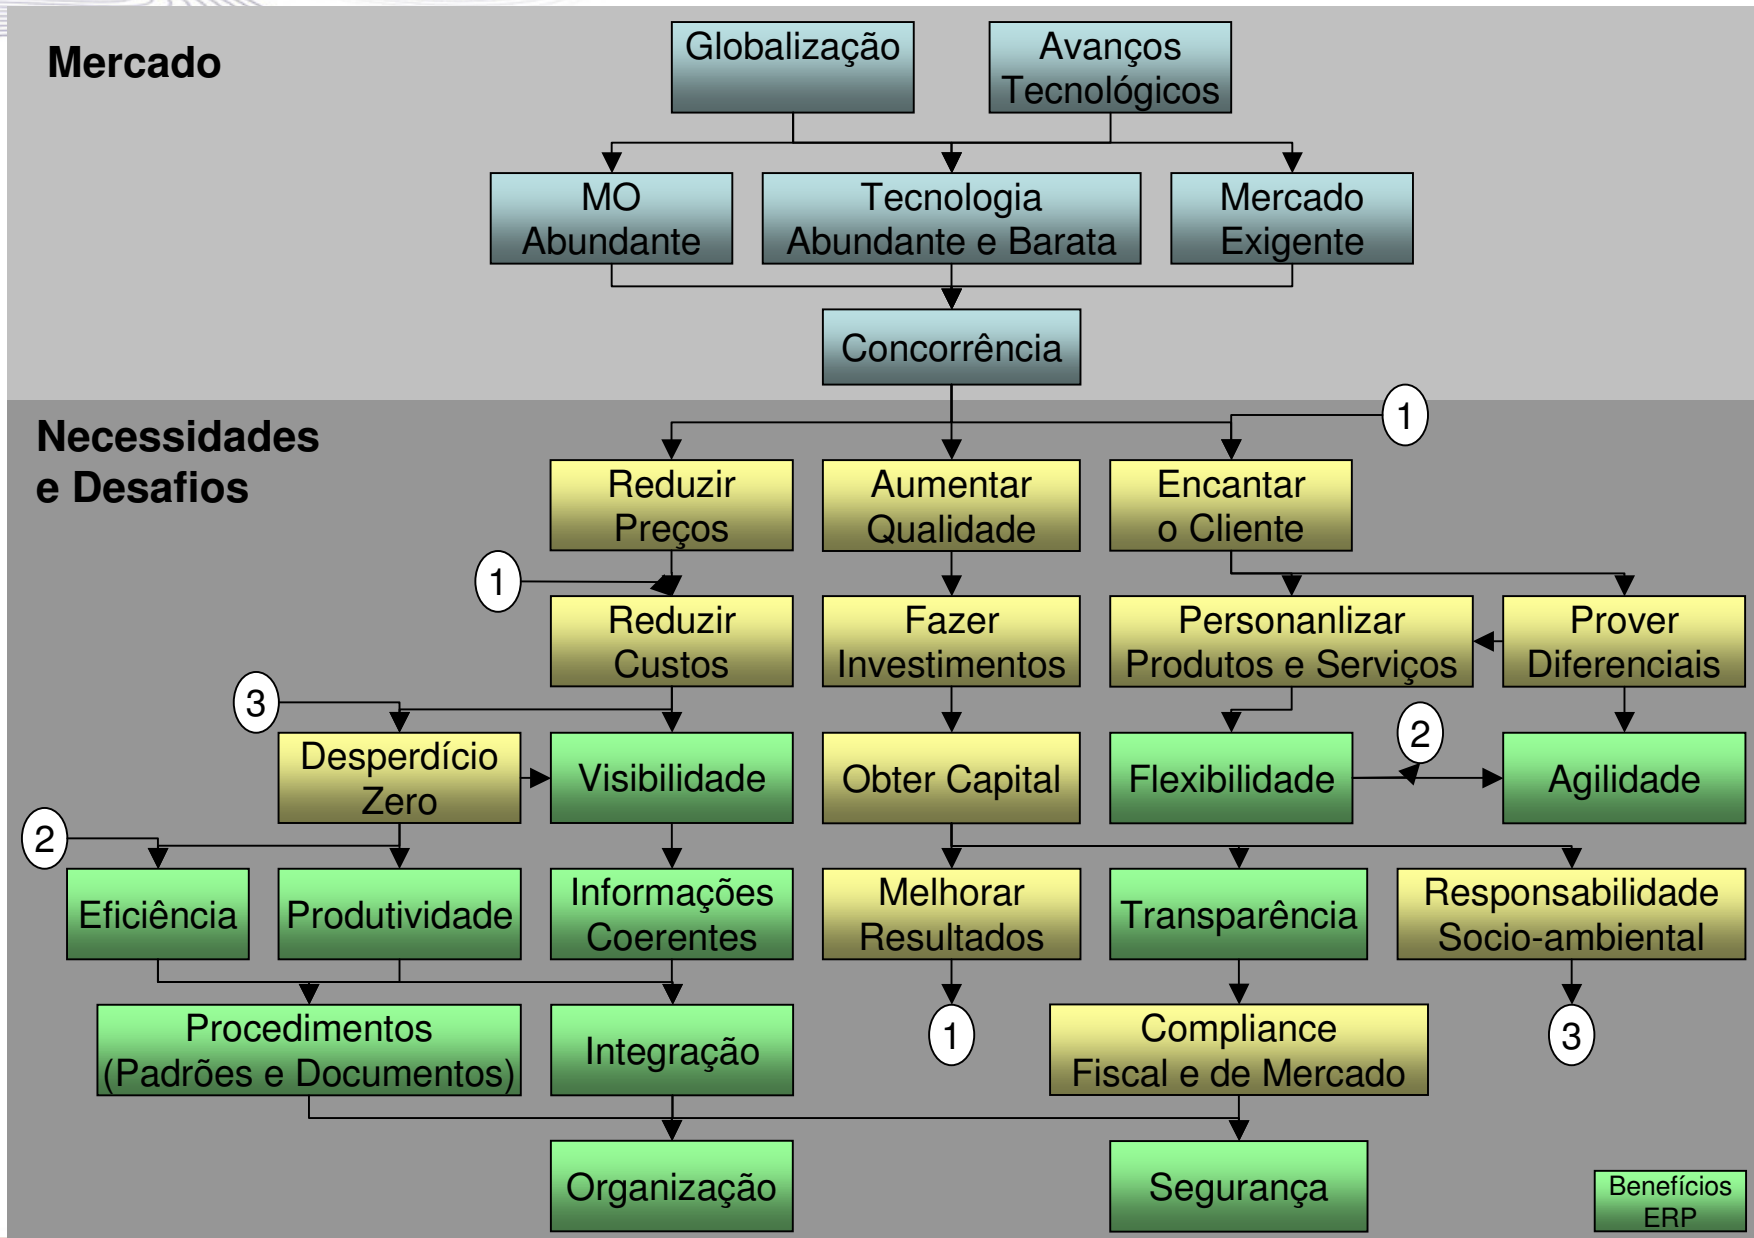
Mercado

Globalização

Avanços Tecnológicos

MO Abundante

Tecnologia Abundante e Barata

Mercado Exigente

Concorrência

Necessidades e Desafios

1

Reduzir Preços

Aumentar Qualidade

Encantar o Cliente

1

Reduzir Custos

Fazer Investimentos

Personanlizar Produtos e Serviços

Prover Diferenciais

3

Desperdício Zero

Visibilidade

Obter Capital

Flexibilidade

2

Agilidade

2

Eficiência

Produtividade

Informações Coerentes

Melhorar Resultados

Transparência

Responsabilidade Socio-ambiental

Procedimentos (Padrões e Documentos)

Integração

1

Compliance Fiscal e de Mercado

3

Organização

Segurança

Benefícios ERP